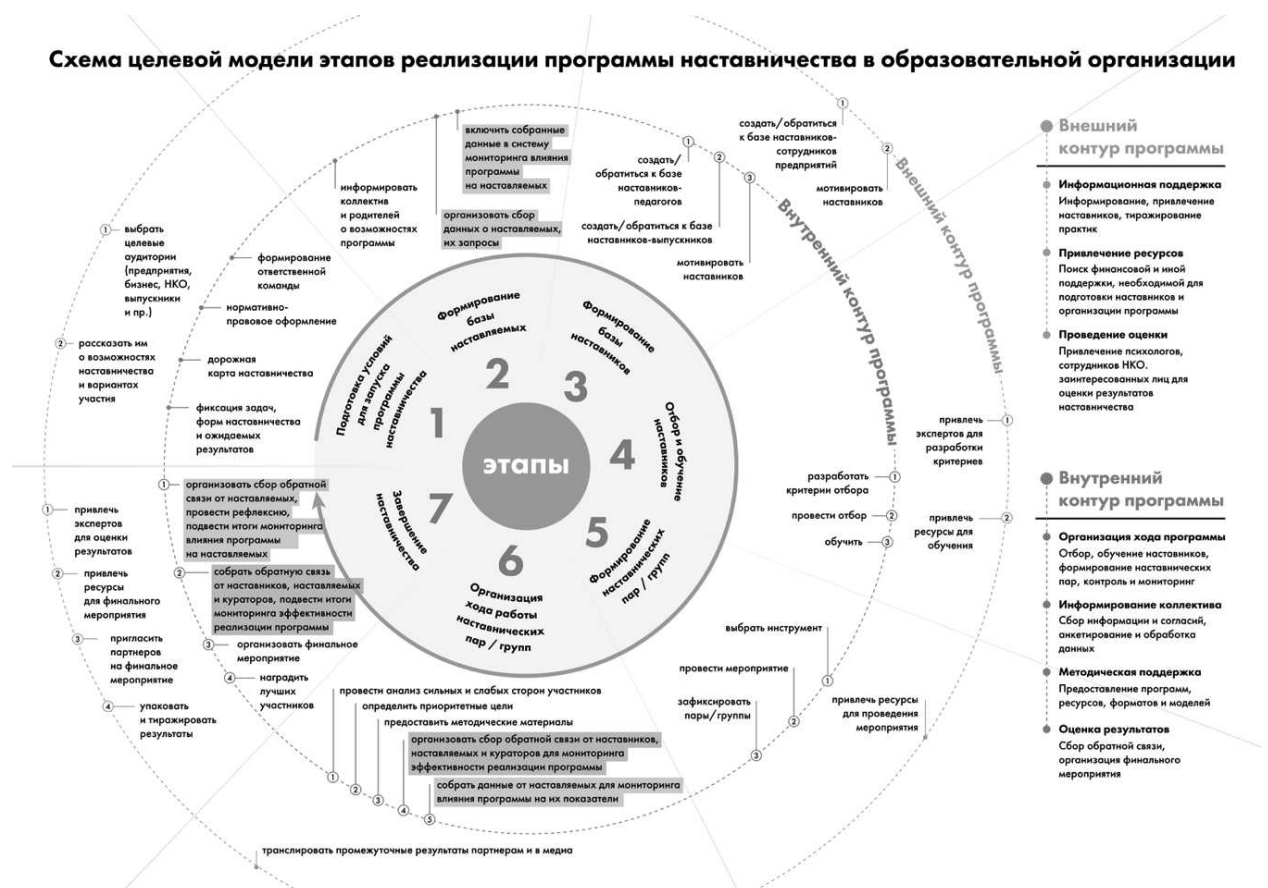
Схема целевой модели этапов реализации программы наставничества в образовательной организации

этапы

1
Подготовка условий для запуска программы наставничества

2
Формирование базы наставляемых

3
Формирование базы наставников

4
Отбор и обучение наставников

5
Формирование наставнических пар / групп

6
Организация хода работы наставнических пар / групп

7
Завершение наставничества

формирование ответственной команды

нормативно-правовое оформление

дорожная карта наставничества

фиксация задач, форм наставничества и ожидаемых результатов

информировать коллектив и родителей о возможностях программы

включить собранные данные в систему мониторинга влияния программы на наставляемых

организовать сбор данных о наставляемых, их запросы

1 создать/ обратиться к базе наставников-педагогов

2 создать/ обратиться к базе наставников-выпускников

3 мотивировать наставников

1 создать/ обратиться к базе наставников-сотрудников предприятий

2 мотивировать наставников

Внутренний контур программы

Внешний контур программы

1 выбрать целевые аудитории (предприятия, бизнес, НКО, выпускники и пр.)

2 рассказать им о возможностях наставничества и вариантах участия

1 организовать сбор обратной связи от наставляемых, провести рефлексию, подвести итоги мониторинга влияния программы на наставляемых

2 собрать обратную связь от наставников, наставляемых и кураторов, подвести итоги мониторинга эффективности реализации программы

3 организовать финальное мероприятие

4 наградить лучших участников

1 привлечь экспертов для оценки результатов

2 привлечь ресурсы для финального мероприятия

3 пригласить партнеров на финальное мероприятие

4 упаковать и тиражировать результаты

разработать критерии отбора 1

провести отбор 2

обучить 3

привлечь экспертов для разработки критериев 1

привлечь ресурсы для обучения 2

выбрать инструмент 1

провести мероприятие 2

зафиксировать пары/группы 3

привлечь ресурсы для проведения мероприятия

1 провести анализ сильных и слабых сторон участников

2 определить приоритетные цели

3 предоставить методические материалы

4 организовать сбор обратной связи от наставников, наставляемых и кураторов для мониторинга эффективности реализации программы

5 собрать данные от наставляемых для мониторинга влияния программы на их показатели

транслировать промежуточные результаты партнерам и в медиа

Внешний контур программы

Информационная поддержка
Информирование, привлечение наставников, тиражирование практик

Привлечение ресурсов
Поиск финансовой и иной поддержки, необходимой для подготовки наставников и организации программы

Проведение оценки
Привлечение психологов, сотрудников НКО. заинтересованных лиц для оценки результатов наставничества

Внутренний контур программы

Организация хода программы
Отбор, обучение наставников, формирование наставнических пар, контроль и мониторинг

Информирование коллектива
Сбор информации и согласий, анкетирование и обработка данных

Методическая поддержка
Предоставление программ, ресурсов, форматов и моделей

Оценка результатов
Сбор обратной связи, организация финального мероприятия